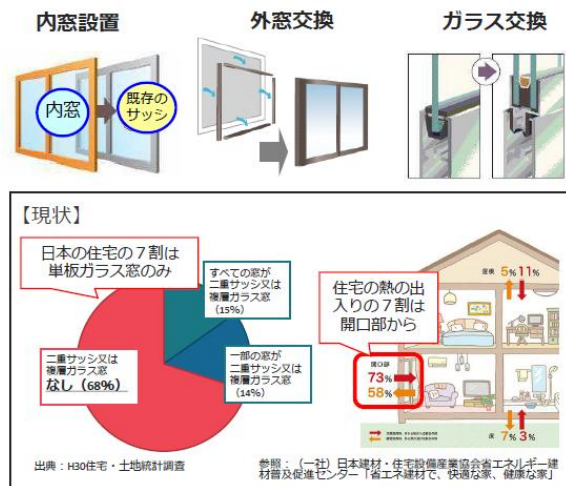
内窓設置

外窓交換

ガラス交換

内窓

既存のサッシ

【現状】

日本の住宅の７割は単板ガラス窓のみ

すべての窓が二重サッシ又は複層ガラス窓（15%）

一部の窓が二重サッシ又は複層ガラス窓（14%）

二重サッシ又は複層ガラス窓なし（68%）

住宅の熱の出入りの７割は開口部から

屋根 5% 11%

開口部

73%

58%

床 7% 3%

出典：H30住宅・土地統計調査

参照：（一社）日本建材・住宅設備産業協会省エネルギー建材普及促進センター「省エネ建材で、快適な家、健康な家」